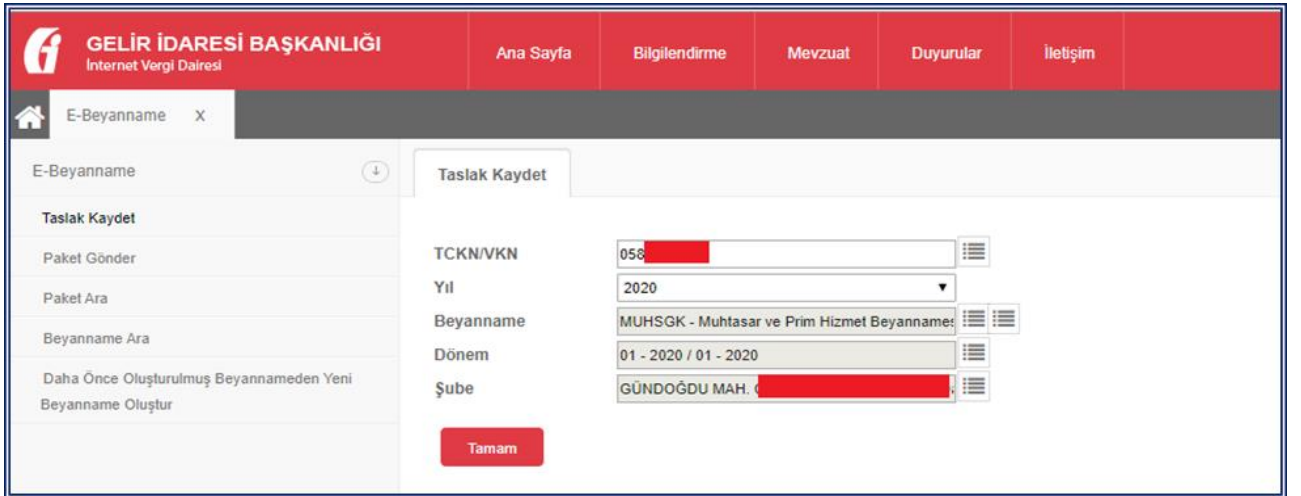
GELİR İDARESİ BAŞKANLIĞI
İnternet Vergi Dairesi

Ana Sayfa | Bilgilendirme | Mevzuat | Duyurular | İletişim

E-Beyanname X

E-Beyanname

Taslak Kaydet
Paket Gönder
Paket Ara
Beyanname Ara
Daha Önce Oluşturulmuş Beyannameden Yeni Beyanname Oluştur

Taslak Kaydet

TCKN/VKN 058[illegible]
Yıl 2020
Beyanname MUHSGK - Muhtasar ve Prim Hizmet Beyannames
Dönem 01 - 2020 / 01 - 2020
Şube GÜNDOĞDU MAH. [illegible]

Tamam